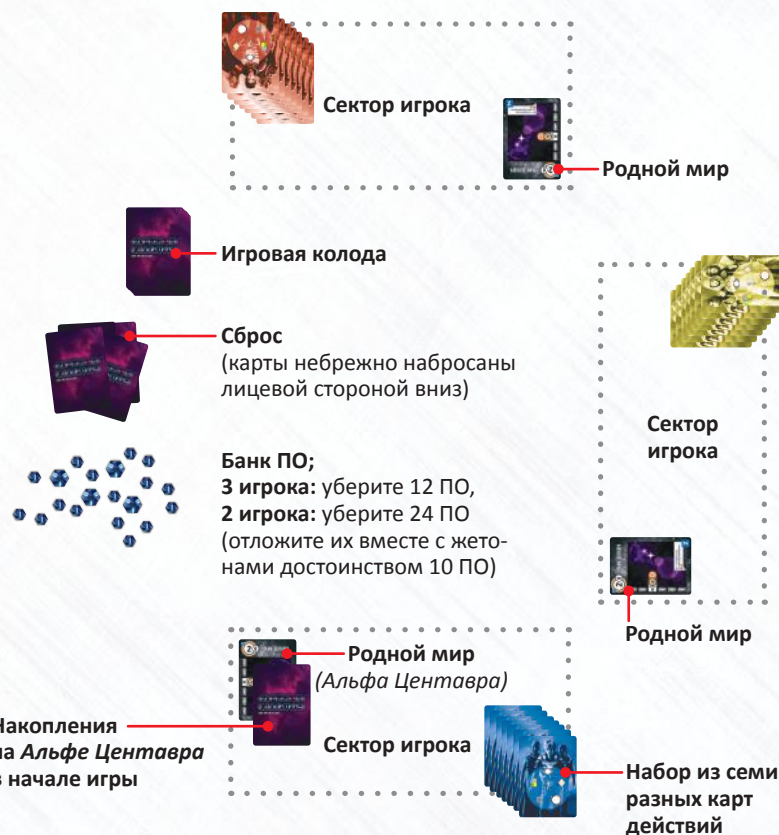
Сектор игрока

Родной мир

Игровая колода

Сброс
(карты небрежно набросаны лицевой стороной вниз)

Банк ПО;
3 игрока: уберите 12 ПО,
2 игрока: уберите 24 ПО
(отложите их вместе с жетонами достоинством 10 ПО)

Сектор игрока

Родной мир

Родной мир
(Альфа Центавра)

Накопления
на Альфе Центавра
в начале игры

Сектор игрока

Набор из семи
разных карт
действий